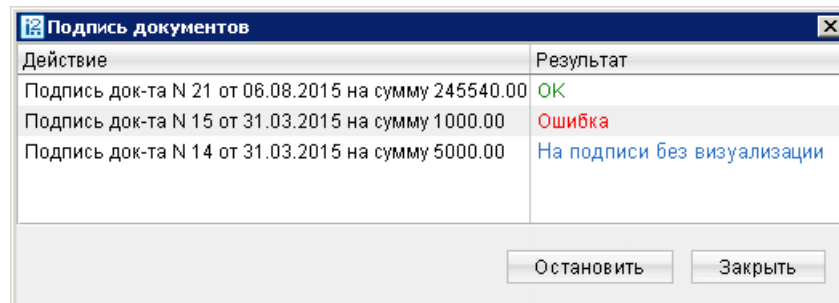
Подпись документов

| Действие | Результат |
|---|---|
| Подпись док-та N 21 от 06.08.2015 на сумму 245540.00 | OK |
| Подпись док-та N 15 от 31.03.2015 на сумму 1000.00 | Ошибка |
| Подпись док-та N 14 от 31.03.2015 на сумму 5000.00 | На подписи без визуализации |

Остановить
Закрыть